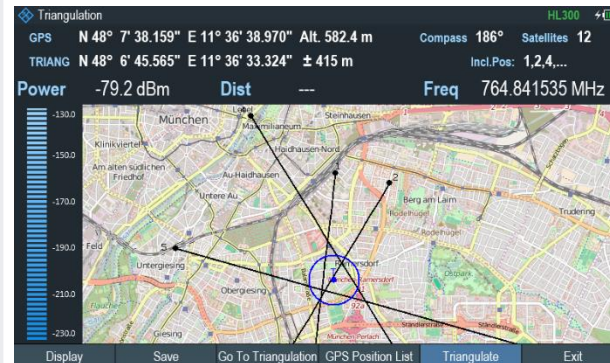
Triangulation
HL300

GPS N 48° 7' 38.159" E 11° 36' 38.970" Alt. 582.4 m
Compass 186°
Satellites 12
TRIANG N 48° 6' 45.565" E 11° 36' 33.324" ± 415 m
Incl.Pos: 1,2,4,...

Power -79.2 dBm
Dist ---
Freq 764.841535 MHz

-130.0
-150.0
-170.0
-190.0
-210.0
-230.0

München
Maximilianeum
Steinhausen
Klinikviertel
Haidhausen-Nord
Am alten südlichen Friedhof
Au-Haidhausen
Untere Au
Berg am Laim
Trudering
Feld
Untergiesing
Obergiesing
Giesing
Ramersdorf
2
5
1

Display
Save
Go To Triangulation
GPS Position List
Triangulate
Exit